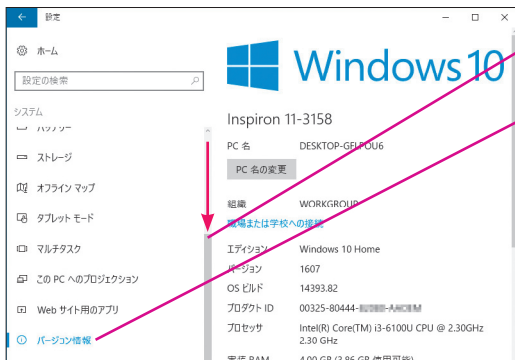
設定

ホーム

設定の検索

システム

バッテリー

ストレージ

オフライン マップ

タブレット モード

マルチタスク

この PC へのプロジェクション

Web サイト用のアプリ

バージョン情報

Windows 10

Inspiron 11-3158

PC 名 DESKTOP-GELPOU6

PC 名の変更

組織 WORKGROUP

職場または学校への接続

エディション Windows 10 Home

バージョン 1607

OS ビルド 14393.82

プロダクト ID 00325-80444-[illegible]-AAOEM

プロセッサ Intel(R) Core(TM) i3-6100U CPU @ 2.30GHz 2.30 GHz

実装 RAM 4.00 GB (3.86 GB 使用可能)